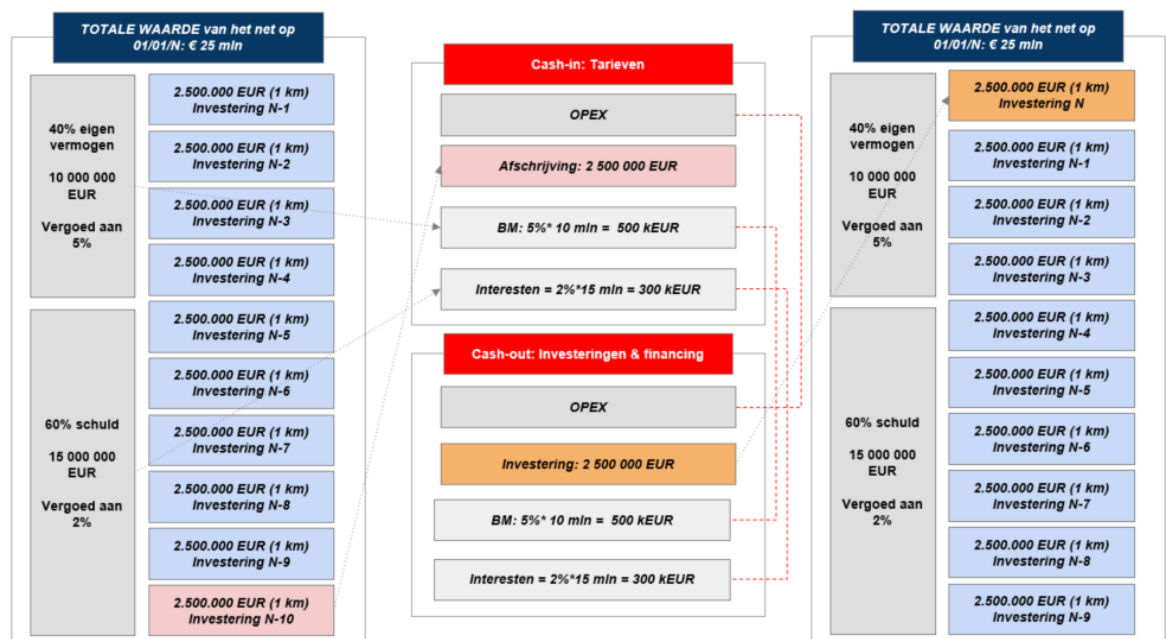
TOTALE WAARDE van het net op 01/01/N: € 25 mln

40% eigen vermogen

10 000 000 EUR

Vergoed aan 5%

60% schuld

15 000 000 EUR

Vergoed aan 2%

2.500.000 EUR (1 km) Investering N-1

2.500.000 EUR (1 km) Investering N-2

2.500.000 EUR (1 km) Investering N-3

2.500.000 EUR (1 km) Investering N-4

2.500.000 EUR (1 km) Investering N-5

2.500.000 EUR (1 km) Investering N-6

2.500.000 EUR (1 km) Investering N-7

2.500.000 EUR (1 km) Investering N-8

2.500.000 EUR (1 km) Investering N-9

2.500.000 EUR (1 km) Investering N-10

Cash-in: Tarieven

OPEX

Afschrijving: 2 500 000 EUR

BM: 5%* 10 mln = 500 kEUR

Interesten = 2%*15 mln = 300 kEUR

Cash-out: Investeringen & financing

OPEX

Investering: 2 500 000 EUR

BM: 5%* 10 mln = 500 kEUR

Interesten = 2%*15 mln = 300 kEUR

TOTALE WAARDE van het net op 01/01/N: € 25 mln

40% eigen vermogen

10 000 000 EUR

Vergoed aan 5%

60% schuld

15 000 000 EUR

Vergoed aan 2%

2.500.000 EUR (1 km) Investering N

2.500.000 EUR (1 km) Investering N-1

2.500.000 EUR (1 km) Investering N-2

2.500.000 EUR (1 km) Investering N-3

2.500.000 EUR (1 km) Investering N-4

2.500.000 EUR (1 km) Investering N-5

2.500.000 EUR (1 km) Investering N-6

2.500.000 EUR (1 km) Investering N-7

2.500.000 EUR (1 km) Investering N-8

2.500.000 EUR (1 km) Investering N-9